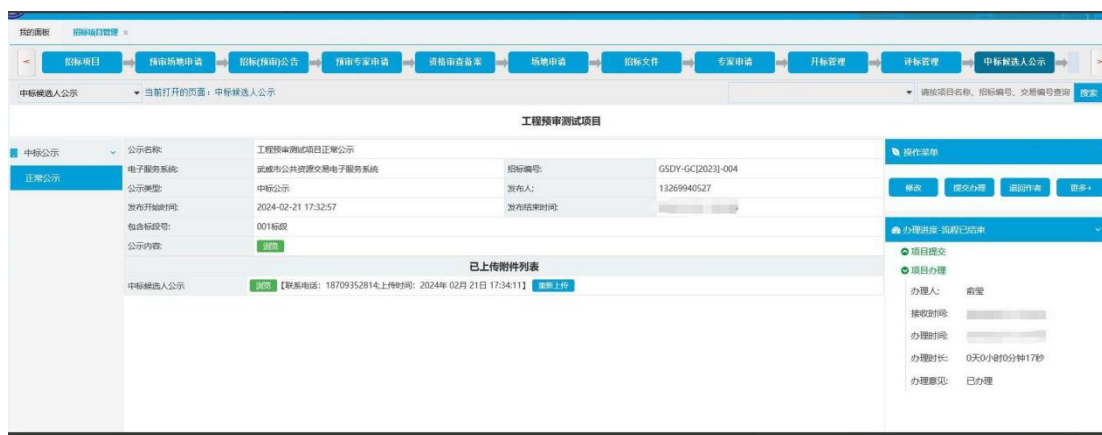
我的面板　招标项目管理 ×

< 招标项目 预审场地申请 招标(预审)公告 预审专家申请 资格审查备案 场地申请 招标文件 专家申请 开标管理 评标管理 中标候选人公示 >

中标候选人公示 ▼ 当前打开的页面：中标候选人公示

▼ 请按项目名称、招标编号、交易编号查询 搜索

工程预审测试项目

中标公示

正常公示

| 公示名称: | 工程预审测试项目正常公示 | | |
|---|---|---|---|
| 电子服务系统: | 武威市公共资源交易电子服务系统 | 招标编号: | GSDY-GC[2023]-004 |
| 公示类型: | 中标公示 | 发布人: | 13269940527 |
| 发布开始时间: | 2024-02-21 17:32:57 | 发布结束时间: | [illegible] |
| 包含标段号: | 001标段 | | |
| 公示内容: | 浏览 | | |

已上传附件列表

中标候选人公示　浏览【联系电话：18709352814;上传时间：2024年 02月 21日 17:34:11】 重新上传

操作菜单

修改 提交办理 退回作者 更多+

办理进度-流程已结束

项目提交

项目办理

办理人: 俞莹

接收时间: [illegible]

办理时间: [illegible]

办理时长: 0天0小时0分钟17秒

办理意见: 已办理